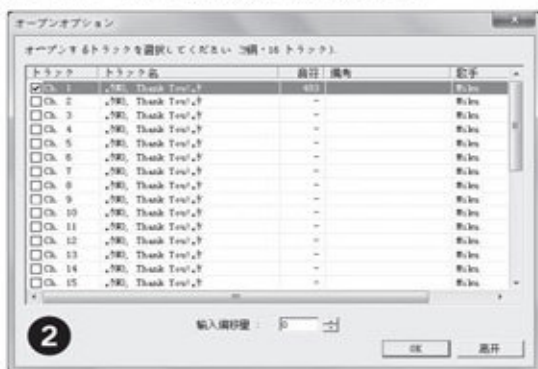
オープンオプション

オープンするトラックを選択してください 2組・16トラック）

| トラック | トラック名 | 音符 | 備考 | 歌手 |
|---|---|---|---|---|
| ☑Ch. 1 | ,?NO, Thank You!,? | 483 | | Miku |
| ☐Ch. 2 | ,?NO, Thank You!,? | - | | Miku |
| ☐Ch. 3 | ,?NO, Thank You!,? | - | | Miku |
| ☐Ch. 4 | ,?NO, Thank You!,? | - | | Miku |
| ☐Ch. 5 | ,?NO, Thank You!,? | - | | Miku |
| ☐Ch. 6 | ,?NO, Thank You!,? | - | | Miku |
| ☐Ch. 7 | ,?NO, Thank You!,? | - | | Miku |
| ☐Ch. 8 | ,?NO, Thank You!,? | - | | Miku |
| ☐Ch. 9 | ,?NO, Thank You!,? | - | | Miku |
| ☐Ch. 10 | ,?NO, Thank You!,? | - | | Miku |
| ☐Ch. 11 | ,?NO, Thank You!,? | - | | Miku |
| ☐Ch. 12 | ,?NO, Thank You!,? | - | | Miku |
| ☐Ch. 13 | ,?NO, Thank You!,? | - | | Miku |
| ☐Ch. 14 | ,?NO, Thank You!,? | - | | Miku |
| ☐Ch. 15 | ,?NO, Thank You!,? | - | | Miku |

2

輸入偏移量： 0

OK 离开